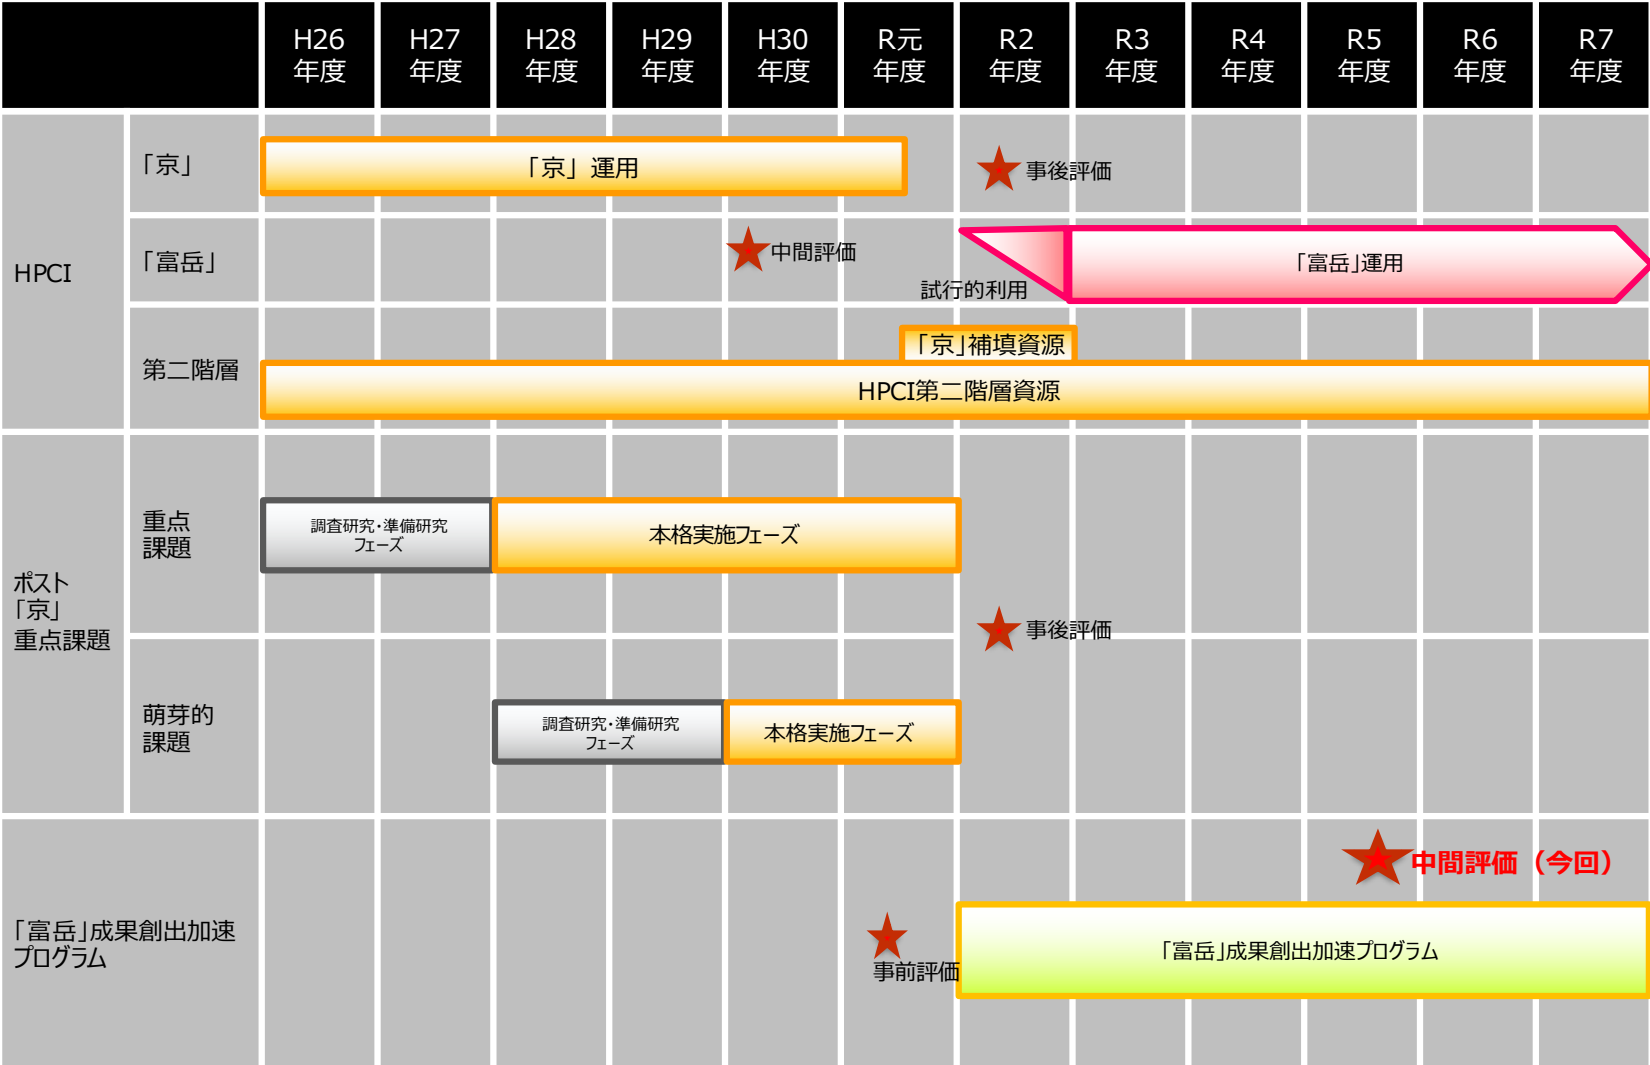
H26 年度
H27 年度
H28 年度
H29 年度
H30 年度
R元 年度
R2 年度
R3 年度
R4 年度
R5 年度
R6 年度
R7 年度

HPCI

「京」
「京」運用
事後評価

「富岳」
中間評価
試行的利用
「富岳」運用

第二階層
「京」補填資源
HPCI第二階層資源

ポスト「京」重点課題

重点課題
調査研究・準備研究フェーズ
本格実施フェーズ

事後評価

萌芽的課題
調査研究・準備研究フェーズ
本格実施フェーズ

「富岳」成果創出加速プログラム
中間評価（今回）
事前評価
「富岳」成果創出加速プログラム